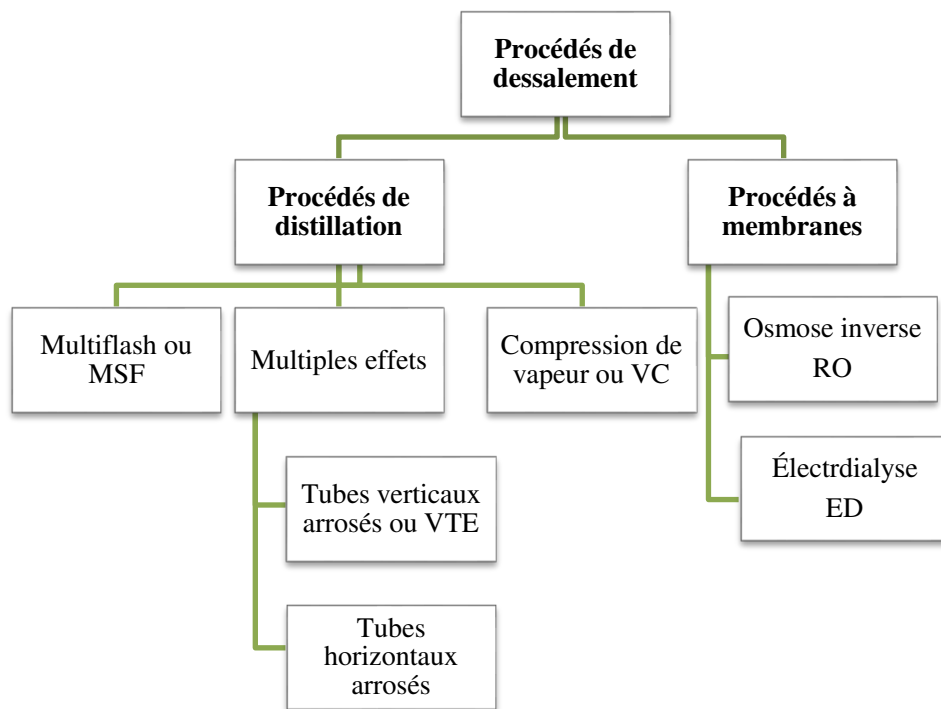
Procédés de dessalement

Procédés de distillation

Procédés à membranes

Multiflash ou MSF

Multiples effets

Compression de vapeur ou VC

Osmose inverse RO

Électrdialyse ED

Tubes verticaux arrosés ou VTE

Tubes horizontaux arrosés